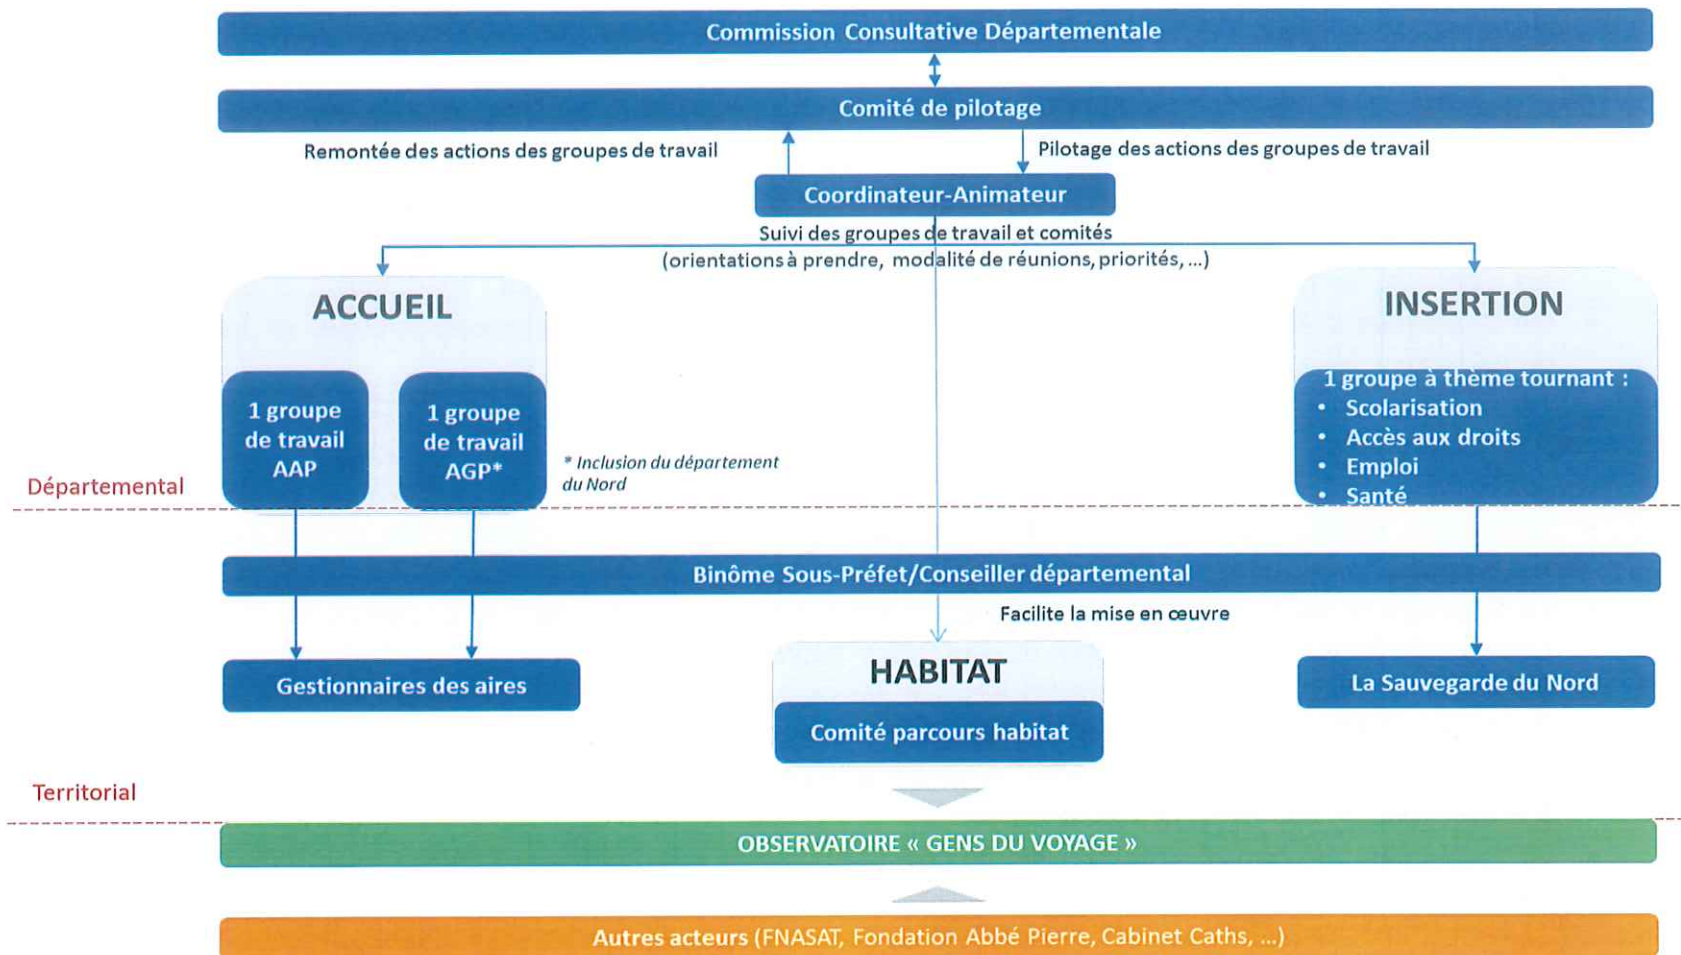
Commission Consultative Départementale

Comité de pilotage

Remontée des actions des groupes de travail

Pilotage des actions des groupes de travail

Coordinateur-Animateur

Suivi des groupes de travail et comités
(orientations à prendre, modalité de réunions, priorités, ...)

ACCUEIL

1 groupe de travail AAP

1 groupe de travail AGP*

* Inclusion du département du Nord

INSERTION

1 groupe à thème tournant :
• Scolarisation
• Accès aux droits
• Emploi
• Santé

Départemental

Binôme Sous-Préfet/Conseiller départemental

Facilite la mise en œuvre

Gestionnaires des aires

HABITAT

Comité parcours habitat

La Sauvegarde du Nord

Territorial

OBSERVATOIRE « GENS DU VOYAGE »

Autres acteurs (FNASAT, Fondation Abbé Pierre, Cabinet Caths, ...)